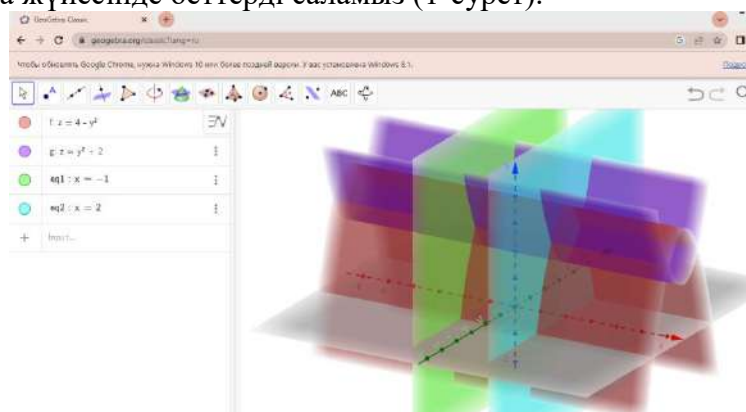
а жүйесінде беттерді саламыз (1-сурет).

GeoGebra Classic

geogebra.org/classic?lang=ru

Чтобы обновлять Google Chrome, нужна Windows 10 или более поздней версии. У вас установлена Windows 8.1.

ABC

f: $z = 4 - y^2$

g: $z = y^2 + 2$

eq1: $x = -1$

eq2: $x = 2$

Ввод...